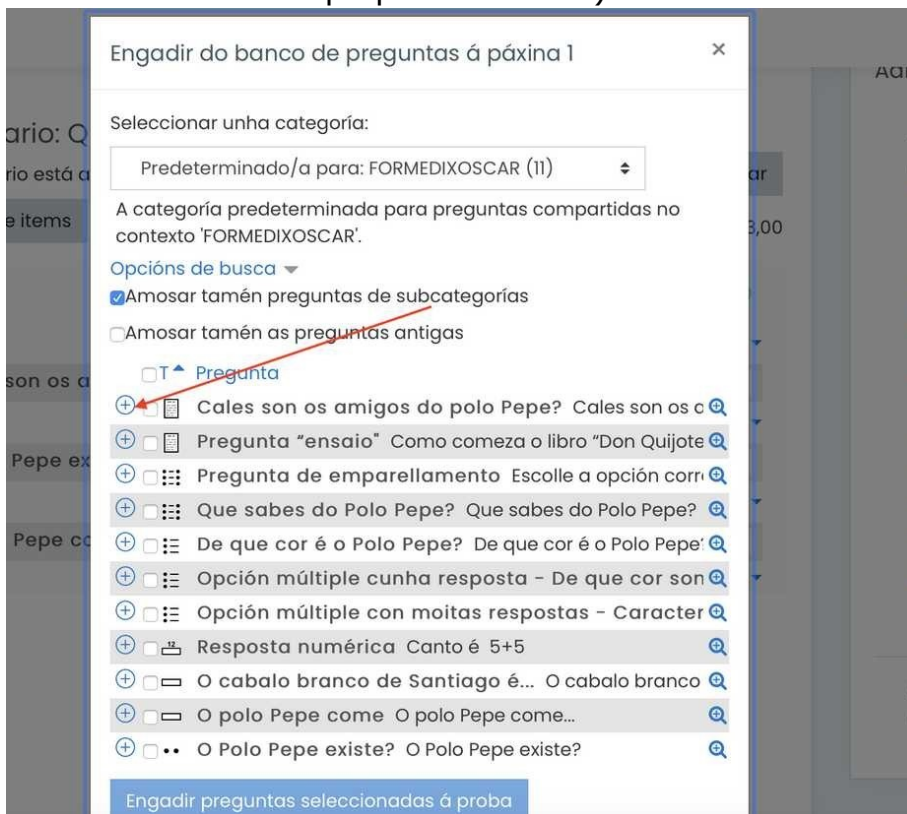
Engadir do banco de preguntas á páxina 1

×

Seleccionar unha categoría:

Predeterminado/a para: FORMEDIXOSCAR (11)

A categoría predeterminada para preguntas compartidas no contexto 'FORMEDIXOSCAR'.

Opcións de busca

Amosar tamén preguntas de subcategorías

Amosar tamén as preguntas antigas

T Pregunta

Cales son os amigos do polo Pepe? Cales son os c

Pregunta "ensaio" Como comeza o libro "Don Quijote

Pregunta de emparellamento Escolle a opción corr

Que sabes do Polo Pepe? Que sabes do Polo Pepe?

De que cor é o Polo Pepe? De que cor é o Polo Pepe

Opción múltiple cunha resposta - De que cor son

Opción múltiple con moitas respostas - Caracter

Resposta numérica Canto é 5+5

O cabalo branco de Santiago é... O cabalo branco

O polo Pepe come O polo Pepe come...

O Polo Pepe existe? O Polo Pepe existe?

Engadir preguntas seleccionadas á proba

ario: Q

rio está a

e items

son os a

Pepe ex

Pepe co

ar

3,00

Ad